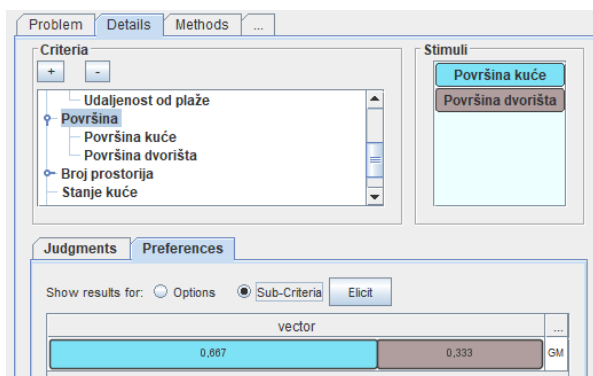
Problem | Details | Methods | ...

Criteria
+ -
Udaljenost od plaže
Površina
Površina kuće
Površina dvorišta
Broj prostorija
Stanje kuće

Stimuli
Površina kuće
Površina dvorišta

Judgments | Preferences

Show results for: Options Sub-Criteria Elicit

vector ...
0,667 0,333 GM